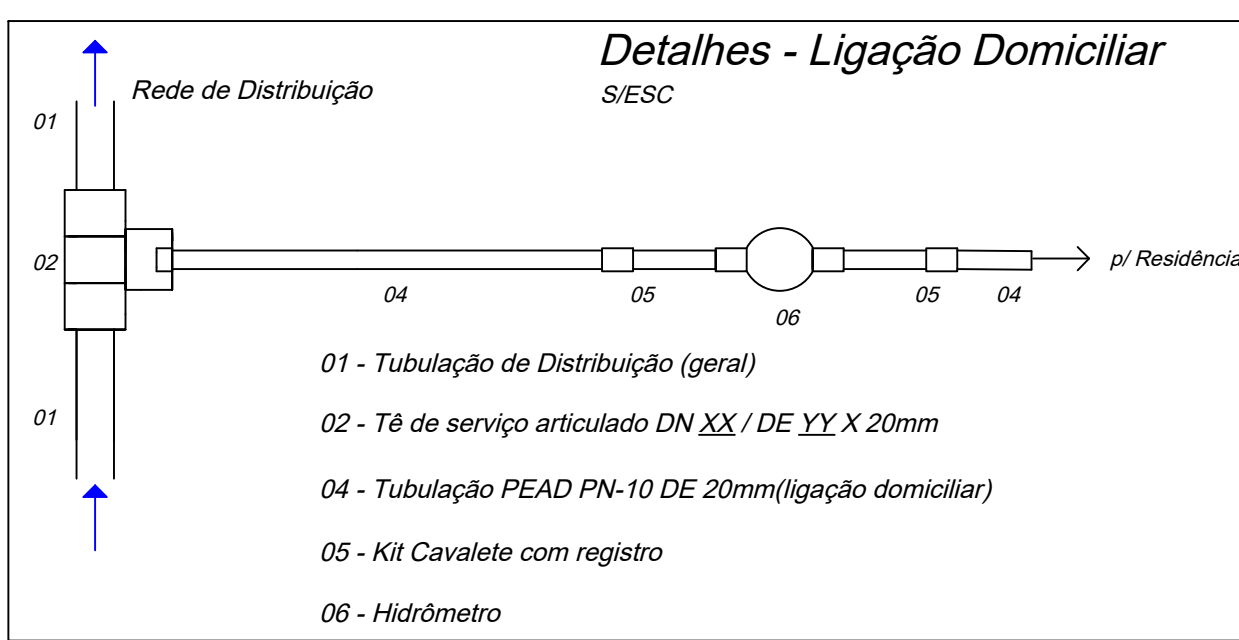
Detalhes - Ligação Domiciliar

S/ESC

Rede de Distribuição

01

02

p/ Residência

04

05

06

05

04

01

01 - Tubulação de Distribuição (geral)

02 - Tê de serviço articulado DN XX / DE YY X 20mm

04 - Tubulação PEAD PN-10 DE 20mm(ligação domiciliar)

05 - Kit Cavalete com registro

06 - Hidrômetro